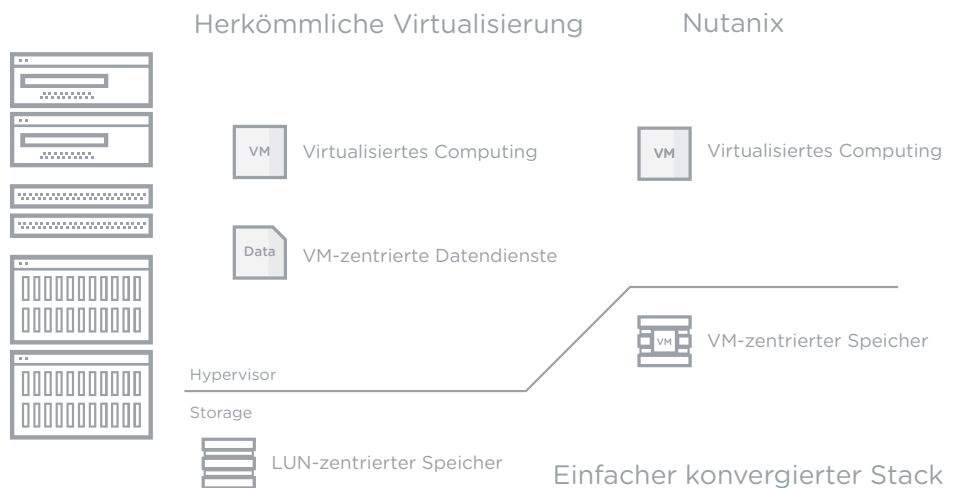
Herkömmliche Virtualisierung

Nutanix

VM

Virtualisiertes Computing

VM

Virtualisiertes Computing

Data

VM-zentrierte Datendienste

VM

VM-zentrierter Speicher

Hypervisor

Storage

LUN-zentrierter Speicher

Einfacher konvergierter Stack